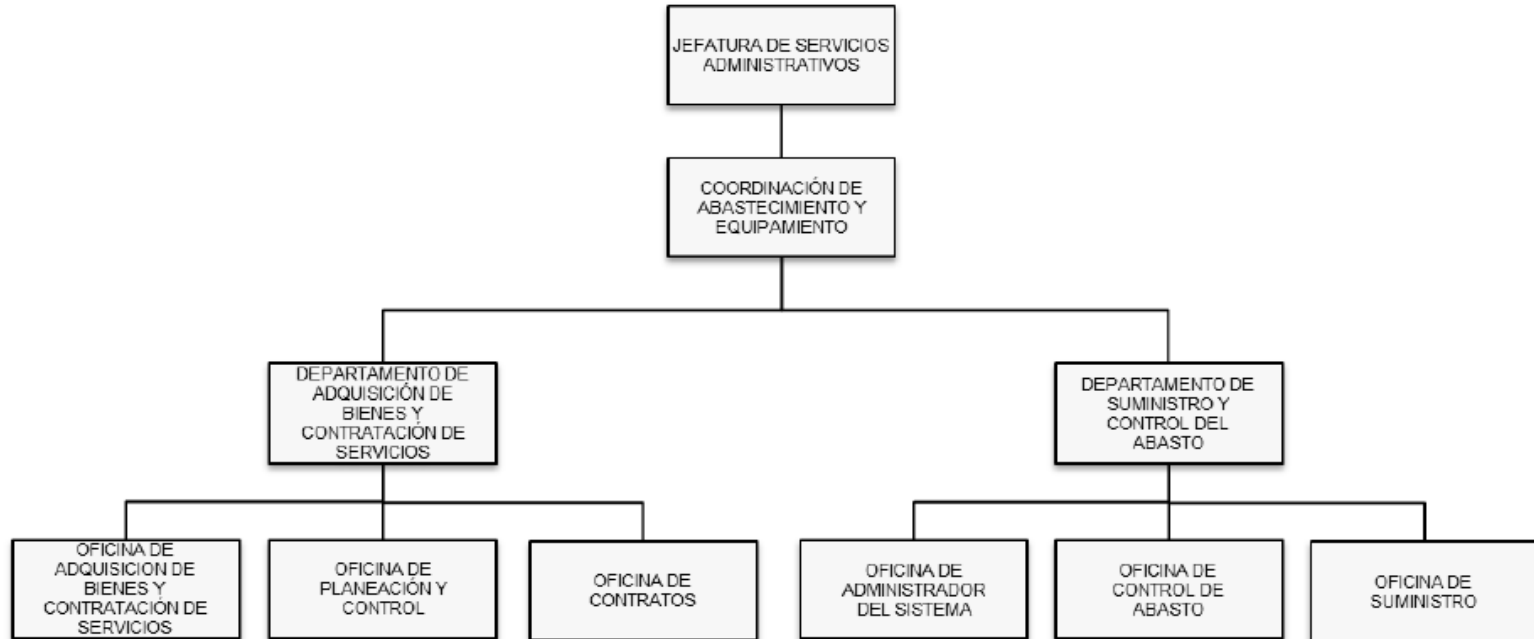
JEFATURA DE SERVICIOS ADMINISTRATIVOS

COORDINACIÓN DE ABASTECIMIENTO Y EQUIPAMIENTO

DEPARTAMENTO DE ADQUISICIÓN DE BIENES Y CONTRATACIÓN DE SERVICIOS

DEPARTAMENTO DE SUMINISTRO Y CONTROL DEL ABASTO

OFICINA DE ADQUISICION DE BIENES Y CONTRATACIÓN DE SERVICIOS

OFICINA DE PLANEACIÓN Y CONTROL

OFICINA DE CONTRATOS

OFICINA DE ADMINISTRADOR DEL SISTEMA

OFICINA DE CONTROL DE ABASTO

OFICINA DE SUMINISTRO